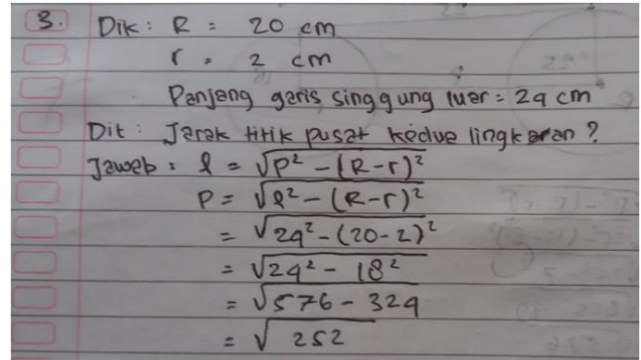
3. Dik : R = 20 cm
r = 2 cm
Panjang garis singgung luar = 24 cm
Dit : Jarak titik pusat kedua lingkaran ?
Jawab : $l = \sqrt{p^2 - (R-r)^2}$
$p = \sqrt{l^2 - (R-r)^2}$
$= \sqrt{24^2 - (20-2)^2}$
$= \sqrt{24^2 - 18^2}$
$= \sqrt{576 - 324}$
$= \sqrt{252}$